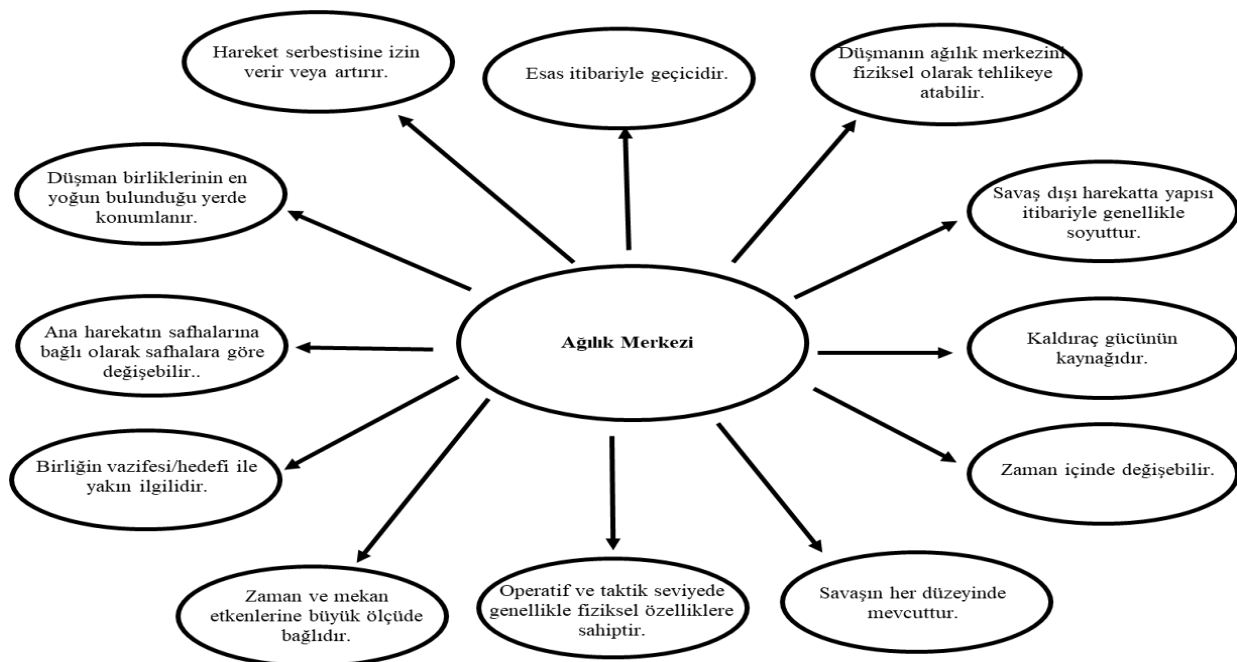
Ağılık Merkezi

Hareket serbestisine izin verir veya artırır.

Esas itibariyle geçicidir.

Düşmanın ağılık merkezini fiziksel olarak tehlikeye atabilir.

Düşman birliklerinin en yoğun bulunduğu yerde konumlanır.

Savaş dışı harekatta yapısı itibariyle genellikle soyuttur.

Ana harekatın safhalarına bağlı olarak safhalara göre değişebilir..

Kaldıraç gücünün kaynağıdır.

Birliğin vazifesi/hedefi ile yakın ilgilidir.

Zaman içinde değişebilir.

Zaman ve mekan etkenlerine büyük ölçüde bağlıdır.

Operatif ve taktik seviyede genellikle fiziksel özelliklere sahiptir.

Savaşın her düzeyinde mevcuttur.